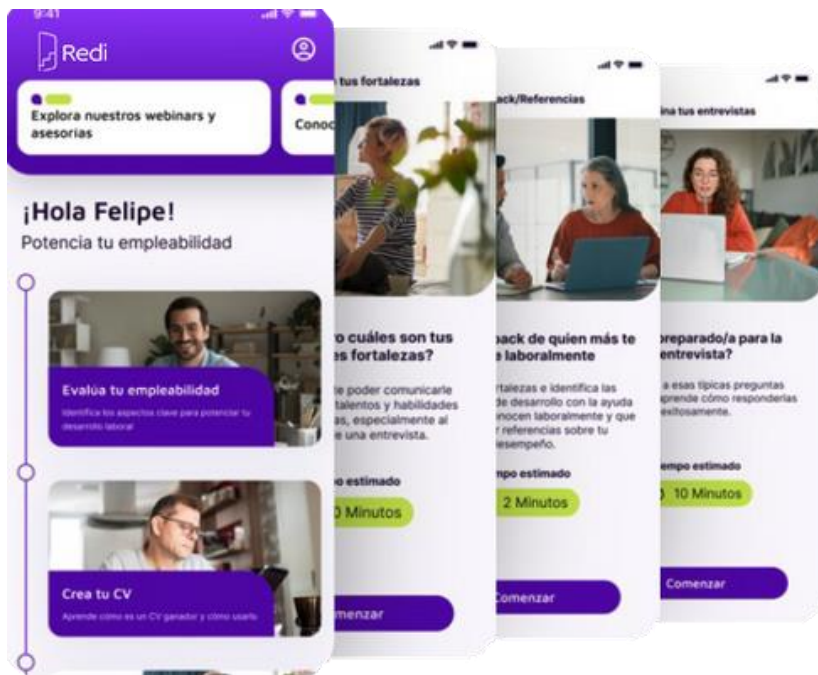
9:41

Redi

Explora nuestros webinars y asesorias

Conoc

¡Hola Felipe!

Potencia tu empleabilidad

Evalúa tu empleabilidad

Identifica los aspectos clave para potenciar tu desarrollo laboral

Crea tu CV

Aprende cómo es un CV ganador y cómo usarlo

tus fortalezas

o cuáles son tus
s fortalezas?

e poder comunicarle
talentos y habilidades
s, especialmente al
e una entrevista.

o estimado

0 Minutos

menzar

ack/Referencias

back de quien más te
laboralmente

rtalezas e identifica las
de desarrollo con la ayuda
onocen laboralmente y que
referencias sobre tu
esempeño.

mpo estimado

2 Minutos

Comenzar

na tus entrevistas

preparado/a para la
entrevista?

a esas típicas preguntas
prende cómo responderlas
exitosamente.

empo estimado

10 Minutos

Comenzar